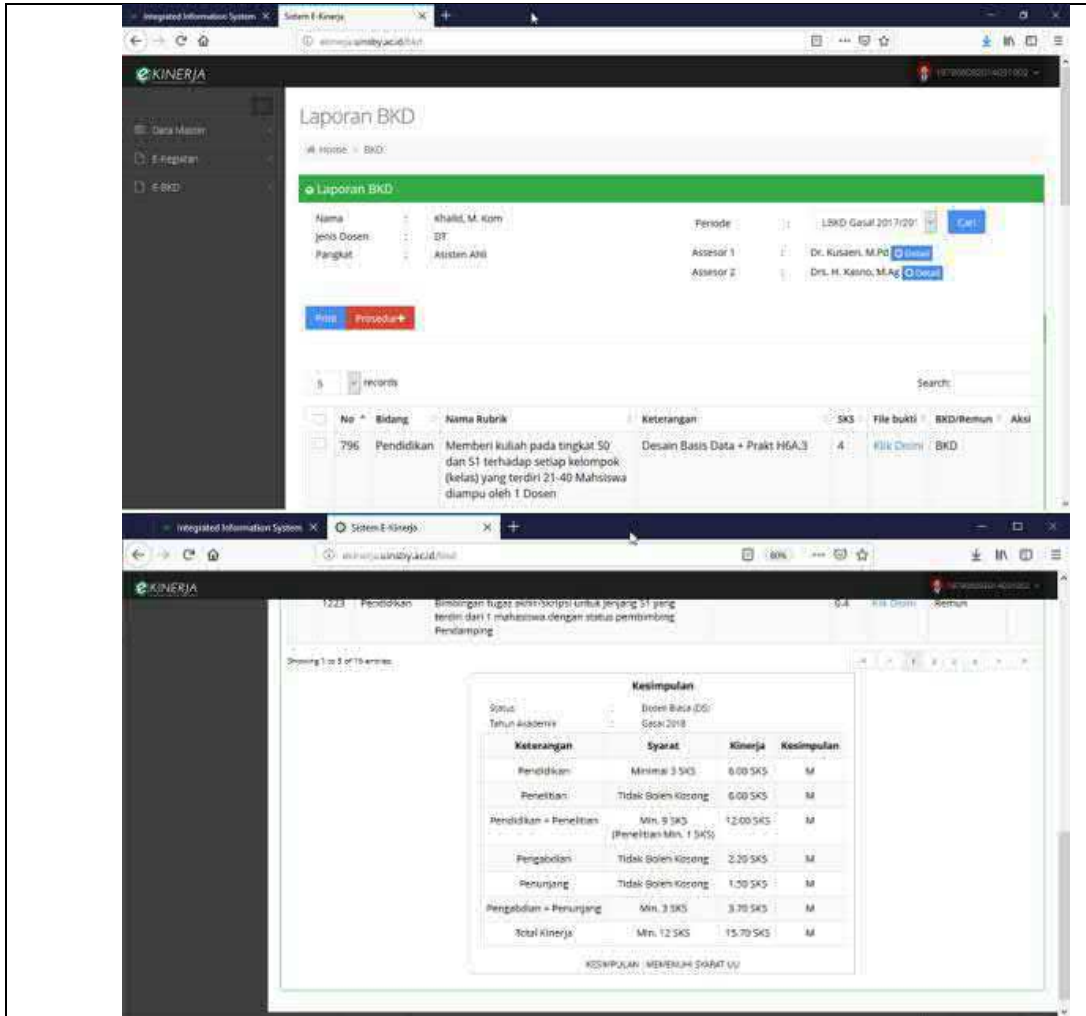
Integrated Information System × Sistem E-Kinerja × +

kinerja.unsby.ac.id/bkd

KINERJA

Data Master
E-Kegiatan
E-BKD

Laporan BKD

Home > BKD

Laporan BKD

Nama : Khalid, M. Kom
Jenis Dosen : DT
Pangkat : Asisten Ahli

Periode : LBKD Gasal 2017/20 Cari

Assesor 1 : Dr. Kusaeri, M.Pd Detail
Assesor 2 : Drs. H. Kasno, M.Ag Detail

Print Prosedur

5 records Search:

| No | Bidang | Nama Rubrik | Keterangan | SKS | File bukti | BKD/Remun | Aksi |
|---|---|---|---|---|---|---|---|
| 796 | Pendidikan | Memberi kuliah pada tingkat S0 dan S1 terhadap setiap kelompok (kelas) yang terdiri 21-40 Mahsiswa diampu oleh 1 Dosen | Desain Basis Data + Prakt H6A.3 | 4 | Klik Disini | BKD | |

Integrated Information System × Sistem E-Kinerja × +

kinerja.uinsby.ac.id/bkd 80%

KINERJA

| 1223 | Pendidikan | Bimbingan tugas akhir/skripsi untuk jenjang S1 yang terdiri dari 1 mahasiswa dengan status pembimbing Pendamping | | 0.4 | Klik Disini | Remun | |

Showing 1 to 5 of 15 entries

Kesimpulan

Status : Dosen Biasa (DS)
Tahun Akademik : Gasal 2018

| Keterangan | Syarat | Kinerja | Kesimpulan |
|---|---|---|---|
| Pendidikan | Minimal 3 SKS | 6.00 SKS | M |
| Penelitian | Tidak Boleh Kosong | 6.00 SKS | M |
| Pendidikan + Penelitian | Min. 9 SKS (Penelitian Min. 1 SKS) | 12.00 SKS | M |
| Pengabdian | Tidak Boleh Kosong | 2.20 SKS | M |
| Penunjang | Tidak Boleh Kosong | 1.50 SKS | M |
| Pengabdian + Penunjang | Min. 3 SKS | 3.70 SKS | M |
| Total Kinerja | Min. 12 SKS | 15.70 SKS | M |

KESIMPULAN : MEMENUHI SYARAT UU